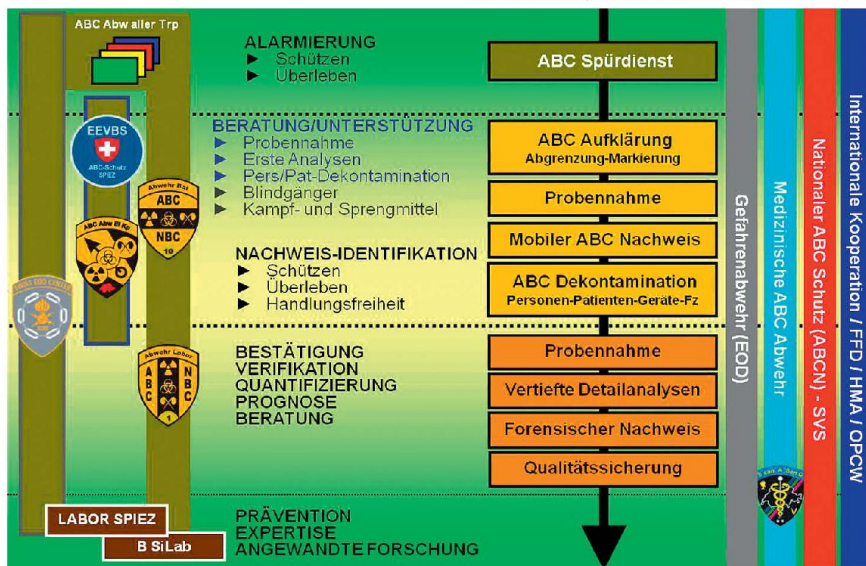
ABC Abw aller Trp

ALARMIERUNG
► Schützen
► Überleben

ABC Spürdienst

EEVBS
ABC-Schutz SPIEZ

BERATUNG/UNTERSTÜTZUNG
► Probennahme
► Erste Analysen
► Pers/Pat-Dekontamination
► Blindgänger
► Kampf- und Sprengmittel

ABC Aufklärung
Abgrenzung-Markierung

Probennahme

Mobiler ABC Nachweis

ABC Dekontamination
Personen-Patienten-Geräte-Fz

Abwehr Bat
ABC
NBC
10

ABC Abw Bl Kp

SWISS EOD CENTER

NACHWEIS-IDENTIFIKATION
► Schützen
► Überleben
► Handlungsfreiheit

Abwehr Labor
A B C
N B C
1

BESTÄTIGUNG
VERIFIKATION
QUANTIFIZIERUNG
PROGNOSE
BERATUNG

Probennahme

Vertiefte Detailanalysen

Forensischer Nachweis

Qualitätssicherung

LABOR SPIEZ

B SiLab

PRÄVENTION
EXPERTISE
ANGEWANDTE FORSCHUNG

Gefahrenabwehr (EOD)

Medizinische ABC Abwehr

Nationaler ABC Schutz (ABCN) - SVS

Internationale Kooperation / FFD / HMA / OPCW